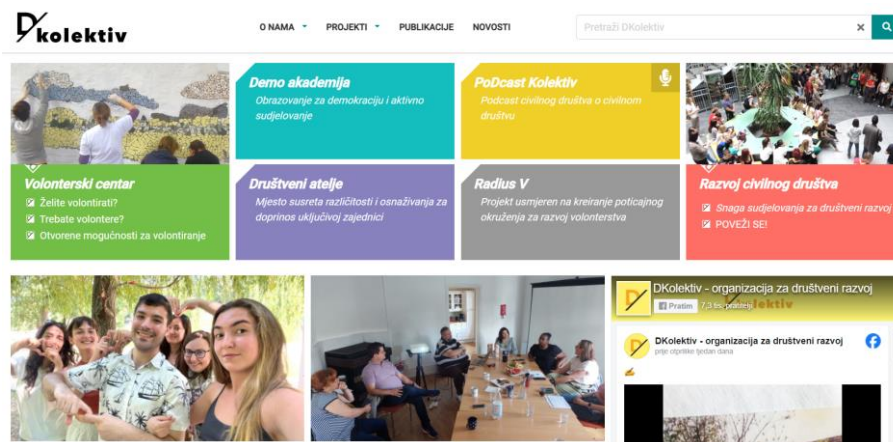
DKolektiv

O NAMA PROJEKTI PUBLIKACIJE NOVOSTI

Pretraži DKolektiv

Demo akademija
Obrazovanje za demokraciju i aktivno sudjelovanje

PoDcast Kolektiv
Podcast civilnog društva o civilnom društvu

Volonterski centar
Želite volontirati?
Trebate volontere?
Otvorene mogućnosti za volontiranje

Društveni atelje
Mjesto susreta različitosti i osnaživanja za doprinos uključivoj zajednici

Radius V
Projekt usmjeren na kreiranje poticajnog okruženja za razvoj volonterstva

Razvoj civilnog društva
Snaga sudjelovanja za društveni razvoj
POVEŽI SE!

DKolektiv - organizacija za društveni razvoj
Pratim 7,3 tis. pratitelji

DKolektiv - organizacija za društveni razvoj
prije otprilike tjedan dana